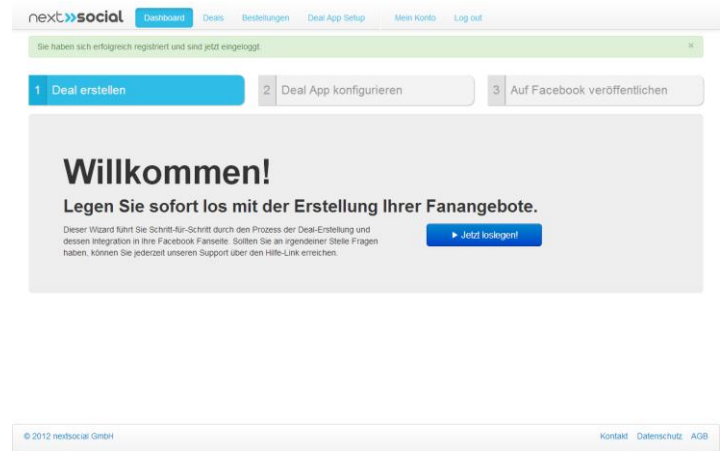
next»social Dashboard Deals Bestellungen Deal App Setup Mein Konto Log out

Sie haben sich erfolgreich registriert und sind jetzt eingeloggt. ×

1 Deal erstellen
2 Deal App konfigurieren
3 Auf Facebook veröffentlichen

Willkommen!

Legen Sie sofort los mit der Erstellung Ihrer Fanangebote.

Dieser Wizard führt Sie Schritt-für-Schritt durch den Prozess der Deal-Erstellung und dessen Integration in Ihre Facebook Fanseite. Sollten Sie an irgendeiner Stelle Fragen haben, können Sie jederzeit unseren Support über den Hilfe-Link erreichen.

▸ Jetzt loslegen!

© 2012 nextsocial GmbH

Kontakt Datenschutz AGB